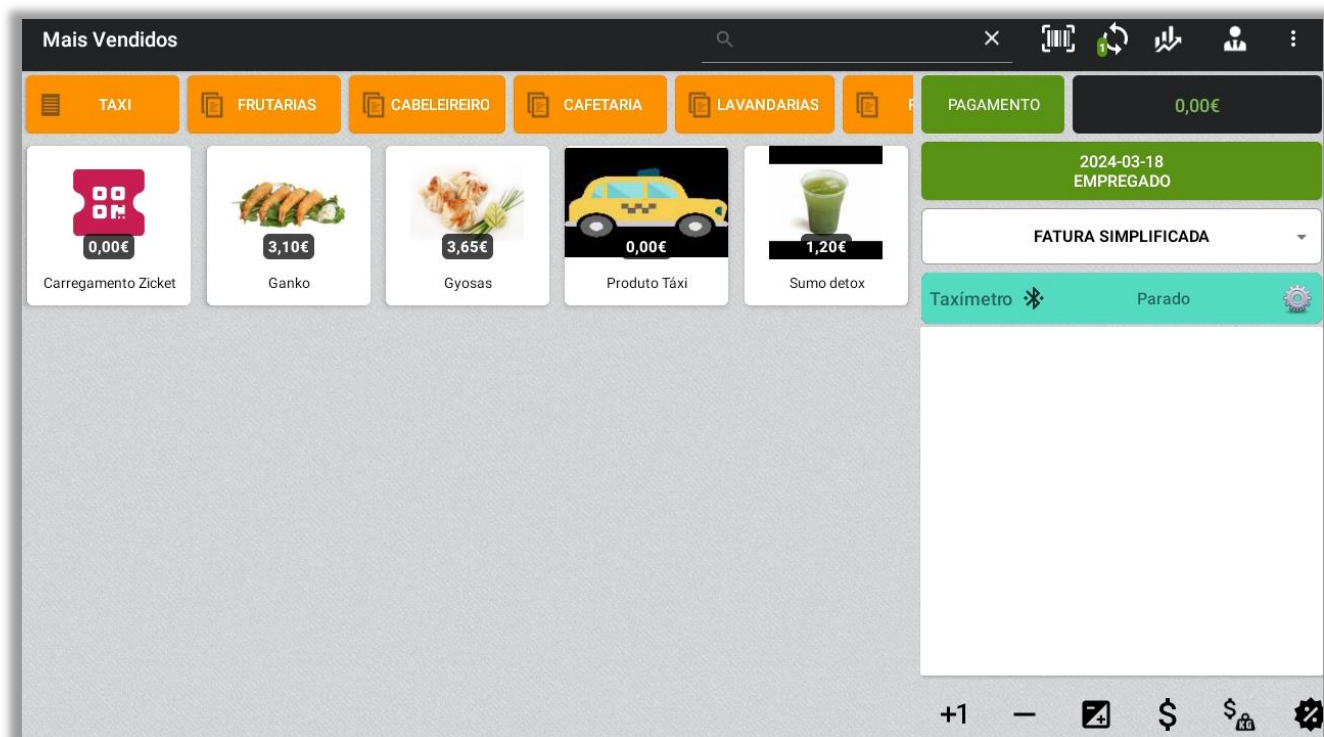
Mais Vendidos

TAXI
FRUTARIAS
CABELEIREIRO
CAFETARIA
LAVANDARIAS

PAGAMENTO
0,00€

0,00€
Carregamento Zicket

3,10€
Ganko

3,65€
Gyosas

0,00€
Produto Táxi

1,20€
Sumo detox

2024-03-18
EMPREGADO

FATURA SIMPLIFICADA

Taxímetro
Parado

+1
—
$